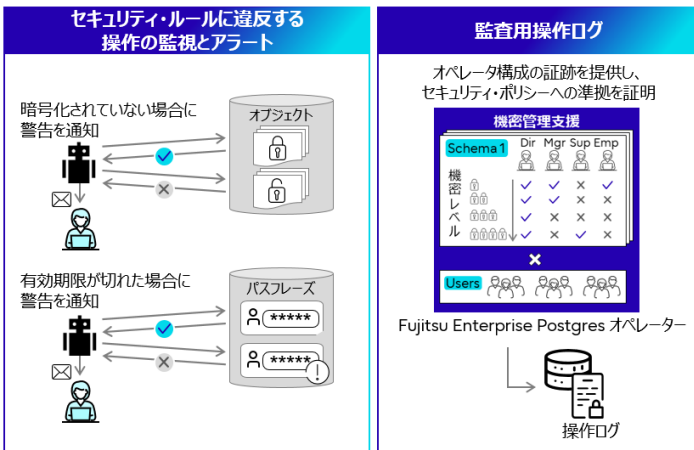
セキュリティ・ルールに違反する操作の監視とアラート

暗号化されていない場合に警告を通知

オブジェクト

有効期限が切れた場合に警告を通知

パスフレーズ

*****

*****

監査用操作ログ

オペレータ構成の証跡を提供し、セキュリティ・ポリシーへの準拠を証明

機密管理支援

Schema 1

Dir Mgr Sup Emp

機密レベル

Users

Fujitsu Enterprise Postgres オペレーター

操作ログ